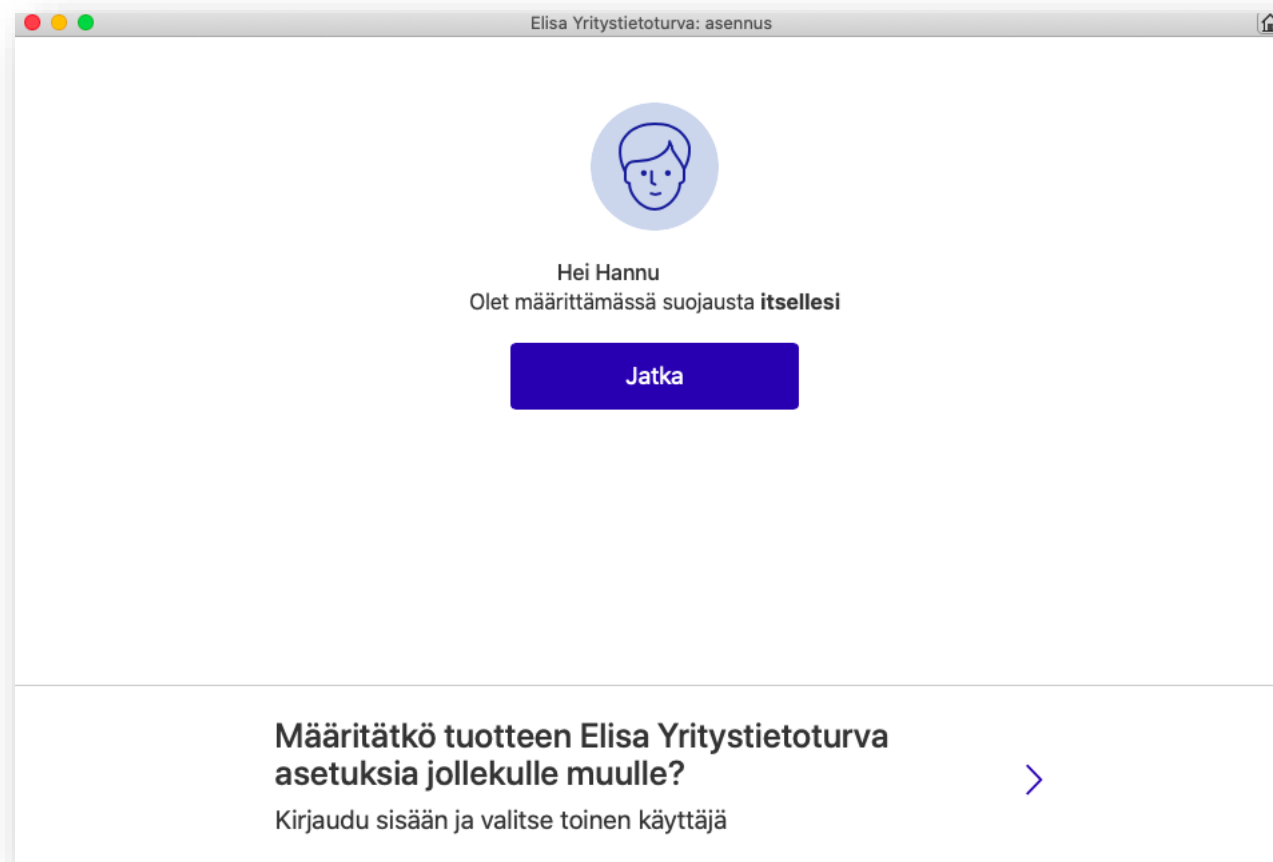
Elisa Yritystietoturva: asennus

Hei Hannu
Olet määrittämässä suojausta **itsellesi**

Jatka

Määritätkö tuotteen Elisa Yritystietoturva asetuksia jollekulle muulle?

Kirjaudu sisään ja valitse toinen käyttäjä